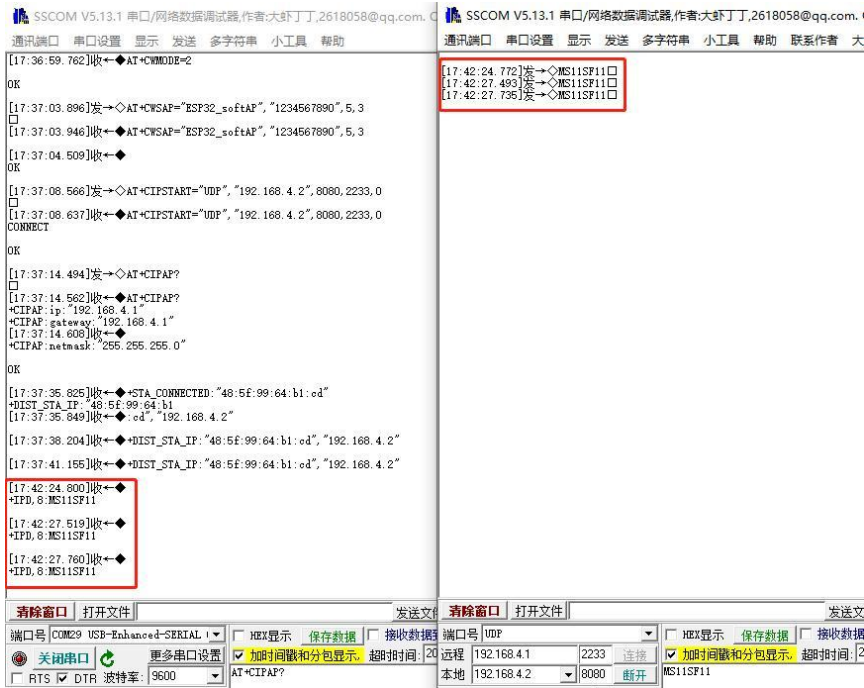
SSCOM V5.13.1 串口/网络数据调试器,作者:大虾丁丁,2618058@qq.com. C

通讯端口 串口设置 显示 发送 多字符串 小工具 帮助

[17:36:59.762]收←◆AT+CWMODE=2

OK

[17:37:03.896]发→◇AT+CWSAP="ESP32_softAP","1234567890",5,3
□
[17:37:03.946]收←◆AT+CWSAP="ESP32_softAP","1234567890",5,3

[17:37:04.509]收←◆
OK

[17:37:08.566]发→◇AT+CIPSTART="UDP","192.168.4.2",8080,2233,0
□
[17:37:08.637]收←◆AT+CIPSTART="UDP","192.168.4.2",8080,2233,0
CONNECT

OK

[17:37:14.494]发→◇AT+CIPAP?
□
[17:37:14.562]收←◆AT+CIPAP?
+CIPAP:ip:"192.168.4.1"
+CIPAP:gateway:"192.168.4.1"
[17:37:14.608]收←◆
+CIPAP:netmask:"255.255.255.0"

OK

[17:37:35.825]收←◆+STA_CONNECTED:"48:5f:99:64:b1:cd"
+DIST_STA_IP:"48:5f:99:64:b1
[17:37:35.849]收←◆:cd","192.168.4.2"

[17:37:38.204]收←◆+DIST_STA_IP:"48:5f:99:64:b1:cd","192.168.4.2"

[17:37:41.155]收←◆+DIST_STA_IP:"48:5f:99:64:b1:cd","192.168.4.2"

[17:42:24.800]收←◆
+IPD,8:MS11SF11

[17:42:27.519]收←◆
+IPD,8:MS11SF11

[17:42:27.760]收←◆
+IPD,8:MS11SF11

清除窗口 打开文件 发送文

端口号 COM29 USB-Enhanced-SERIAL □ HEX显示 保存数据 □ 接收数据

关闭串口 更多串口设置 ☑ 加时间戳和分包显示. 超时时间: 20

□ RTS ☑ DTR 波特率: 9600 AT+CIPAP?

SSCOM V5.13.1 串口/网络数据调试器,作者:大虾丁丁,2618058@qq.com.

通讯端口 串口设置 显示 发送 多字符串 小工具 帮助 联系作者 大

[17:42:24.772]发→◇MS11SF11□
[17:42:27.493]发→◇MS11SF11□
[17:42:27.735]发→◇MS11SF11□

清除窗口 打开文件 发送文

端口号 UDP □ HEX显示 保存数据 □ 接收数据

远程 192.168.4.1 2233 连接 ☑ 加时间戳和分包显示. 超时时间: 2

本地 192.168.4.2 8080 断开 MS11SF11